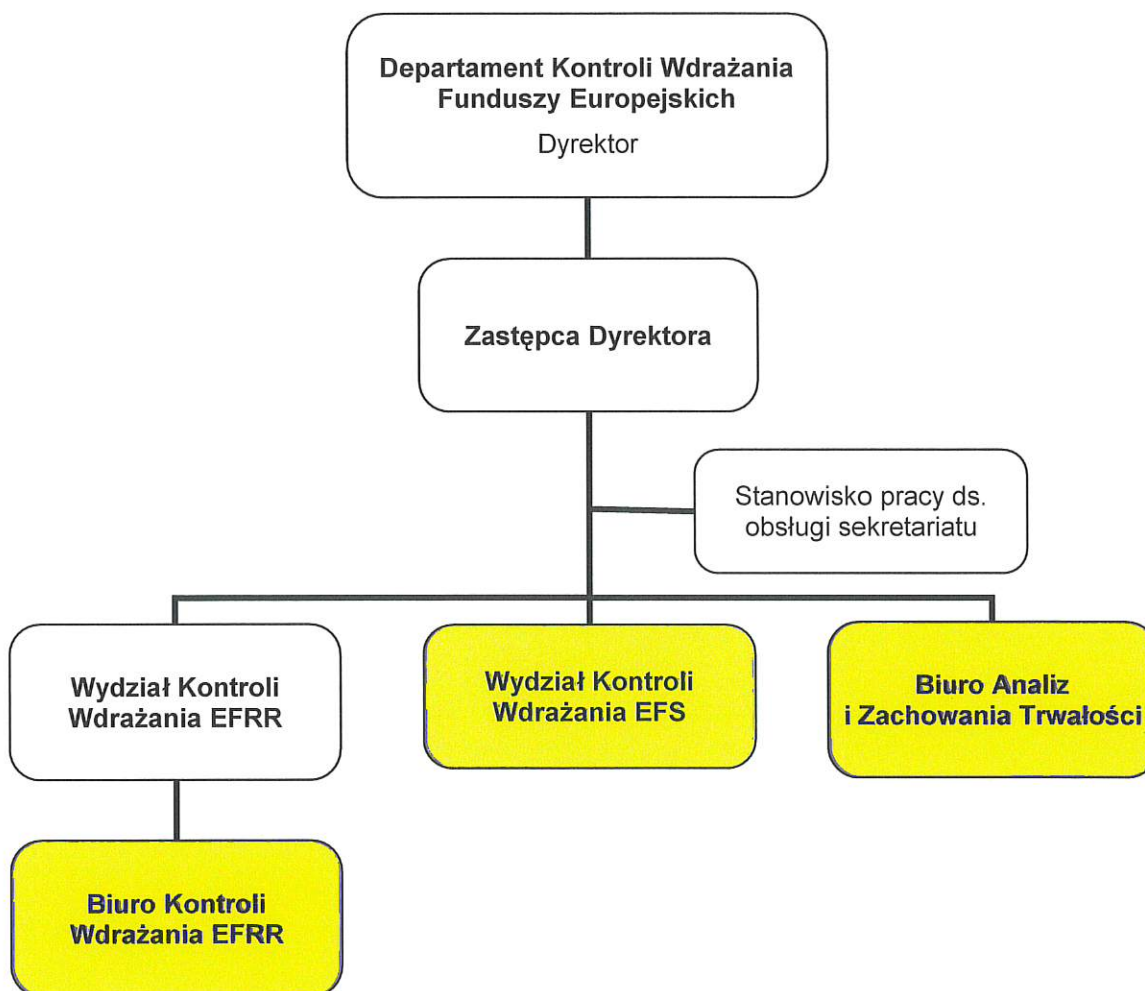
Departament Kontroli Wdrażania Funduszy Europejskich

Dyrektor

Zastępca Dyrektora

Stanowisko pracy ds. obsługi sekretariatu

Wydział Kontroli Wdrażania EFRR

Wydział Kontroli Wdrażania EFS

Biuro Analiz i Zachowania Trwałości

Biuro Kontroli Wdrażania EFRR